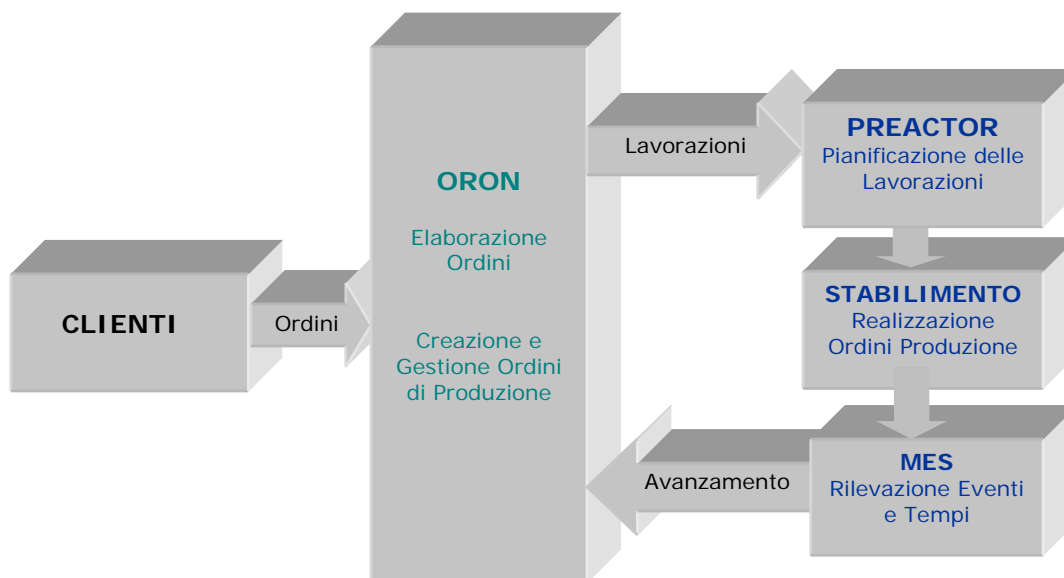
CLIENTI

Ordini

ORON

Elaborazione Ordini

Creazione e Gestione Ordini di Produzione

Lavorazioni

PREACTOR
Pianificazione delle Lavorazioni

STABILIMENTO
Realizzazione Ordini Produzione

MES
Rilevazione Eventi e Tempi

Avanzamento